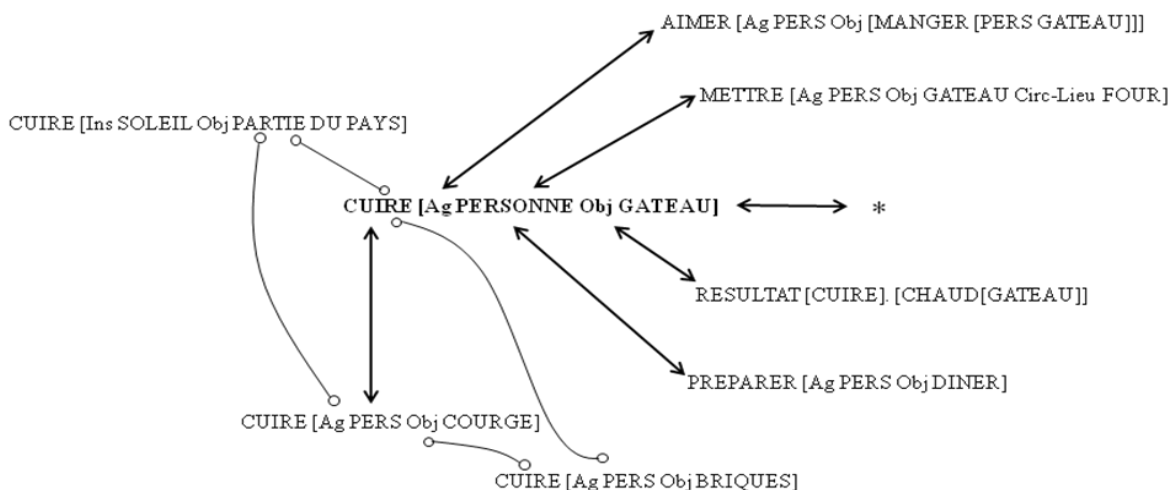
AIMER [Ag PERS Obj [MANGER [PERS GATEAU]]]

METTRE [Ag PERS Obj GATEAU Circ-Lieu FOUR]

CUIRE [Ins SOLEIL Obj PARTIE DU PAYS]

CUIRE [Ag PERSONNE Obj GATEAU]

*

RESULTAT [CUIRE]. [CHAUD[GATEAU]]

PREPARER [Ag PERS Obj DINER]

CUIRE [Ag PERS Obj COURGE]

CUIRE [Ag PERS Obj BRIQUES]